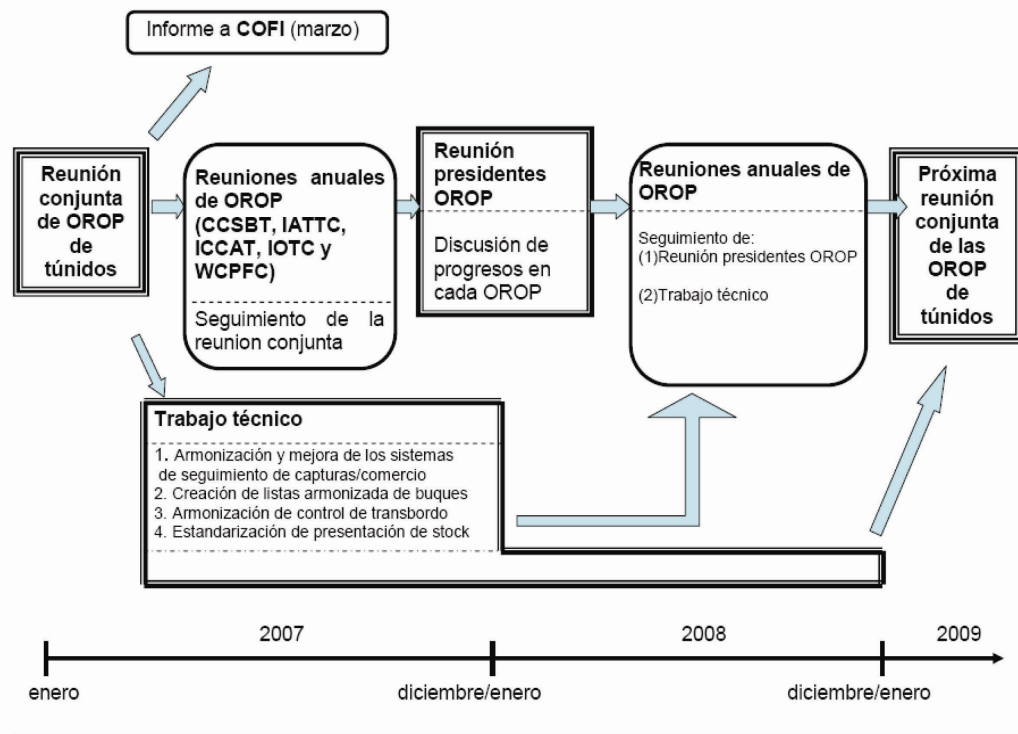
Informe a **COFI** (marzo)

**Reunión conjunta de OROP de túnidos**

**Reuniones anuales de OROP (CCSBT, IATTC, ICCAT, IOTC y WCPFC)**

Seguimiento de la reunion conjunta

**Reunión presidentes OROP**

Discusión de progresos en cada OROP

**Reuniones anuales de OROP**

Seguimiento de:
(1)Reunión presidentes OROP

(2)Trabajo técnico

**Próxima reunión conjunta de las OROP de túnidos**

**Trabajo técnico**

1. Armonización y mejora de los sistemas de seguimiento de capturas/comercio
2. Creación de listas armonizada de buques
3. Armonización de control de transbordo
4. Estandarización de presentación de stock

2007

2008

2009

enero

diciembre/enero

diciembre/enero